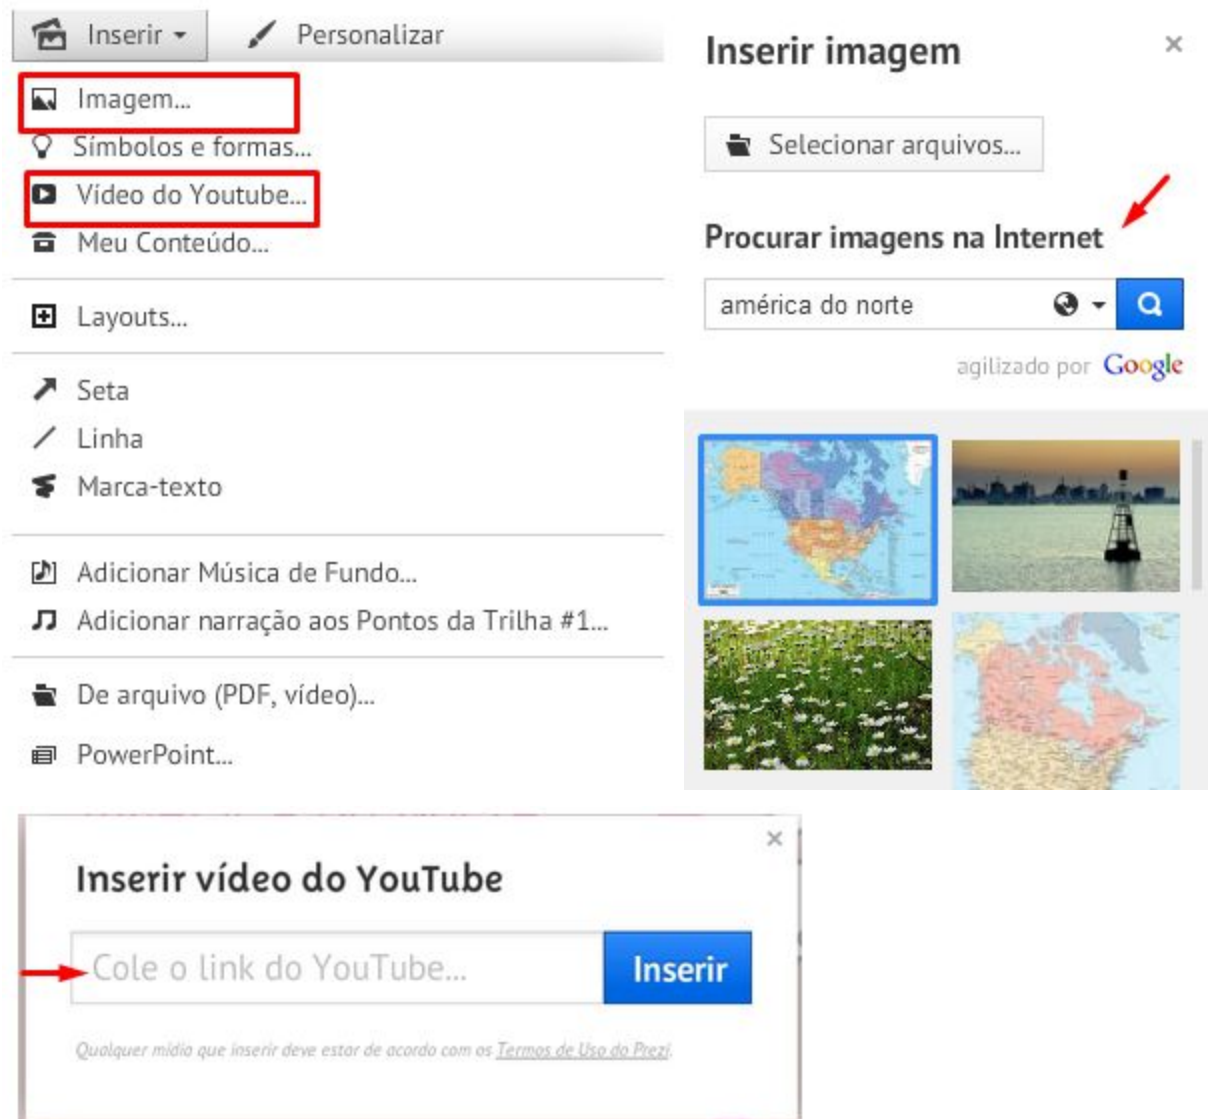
Inserir Personalizar

Imagem...
Símbolos e formas...
Vídeo do Youtube...
Meu Conteúdo...

Layouts...

Seta
Linha
Marca-texto

Adicionar Música de Fundo...
Adicionar narração aos Pontos da Trilha #1...

De arquivo (PDF, vídeo)...

PowerPoint...

Inserir imagem ×

Selecionar arquivos...

Procurar imagens na Internet

américa do norte

agilizado por Google

Inserir vídeo do YouTube ×

Cole o link do YouTube...

Inserir

Qualquer mídia que inserir deve estar de acordo com os Termos de Uso do Prezi.